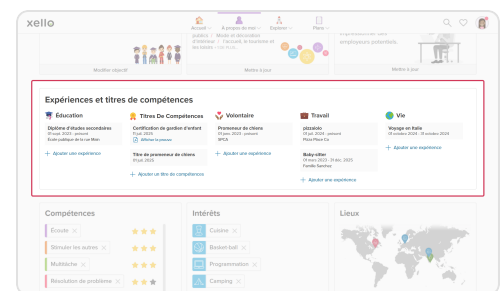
xello

Accueil À propos de moi Explorer Plans

Modifier objectif

Mettre à jour

Mettre à jour

Expériences et titres de compétences

Éducation

Diplôme d'études secondaires
01 sept. 2022 - présent
École publique de la rue Main

+ Ajouter une expérience

Titres De Compétences

Certification de gardien d'enfant
11 juil. 2023
Afficher la preuve

Titre de promeneur de chiens
01 juil. 2023

+ Ajouter un titre de compétences

Volontaire

Promeneur de chiens
23 juin 2023 - présent
SPCA

+ Ajouter une expérience

Travail

pizzaiolo
01 juil. 2024 - présent
Pizza Place Co.

Baby-sitter
01 mars 2023 - 21 déc. 2023
Famille Sanchez

+ Ajouter une expérience

Vie

Voyage en Italie
13 octobre 2024 - 31 octobre 2024

+ Ajouter une expérience

Compétences

Écoute

Stimuler les autres

Multitâche

Résolution de problème

Intérêts

Cuisine

Basket-ball

Programmation

Camping

Lieux